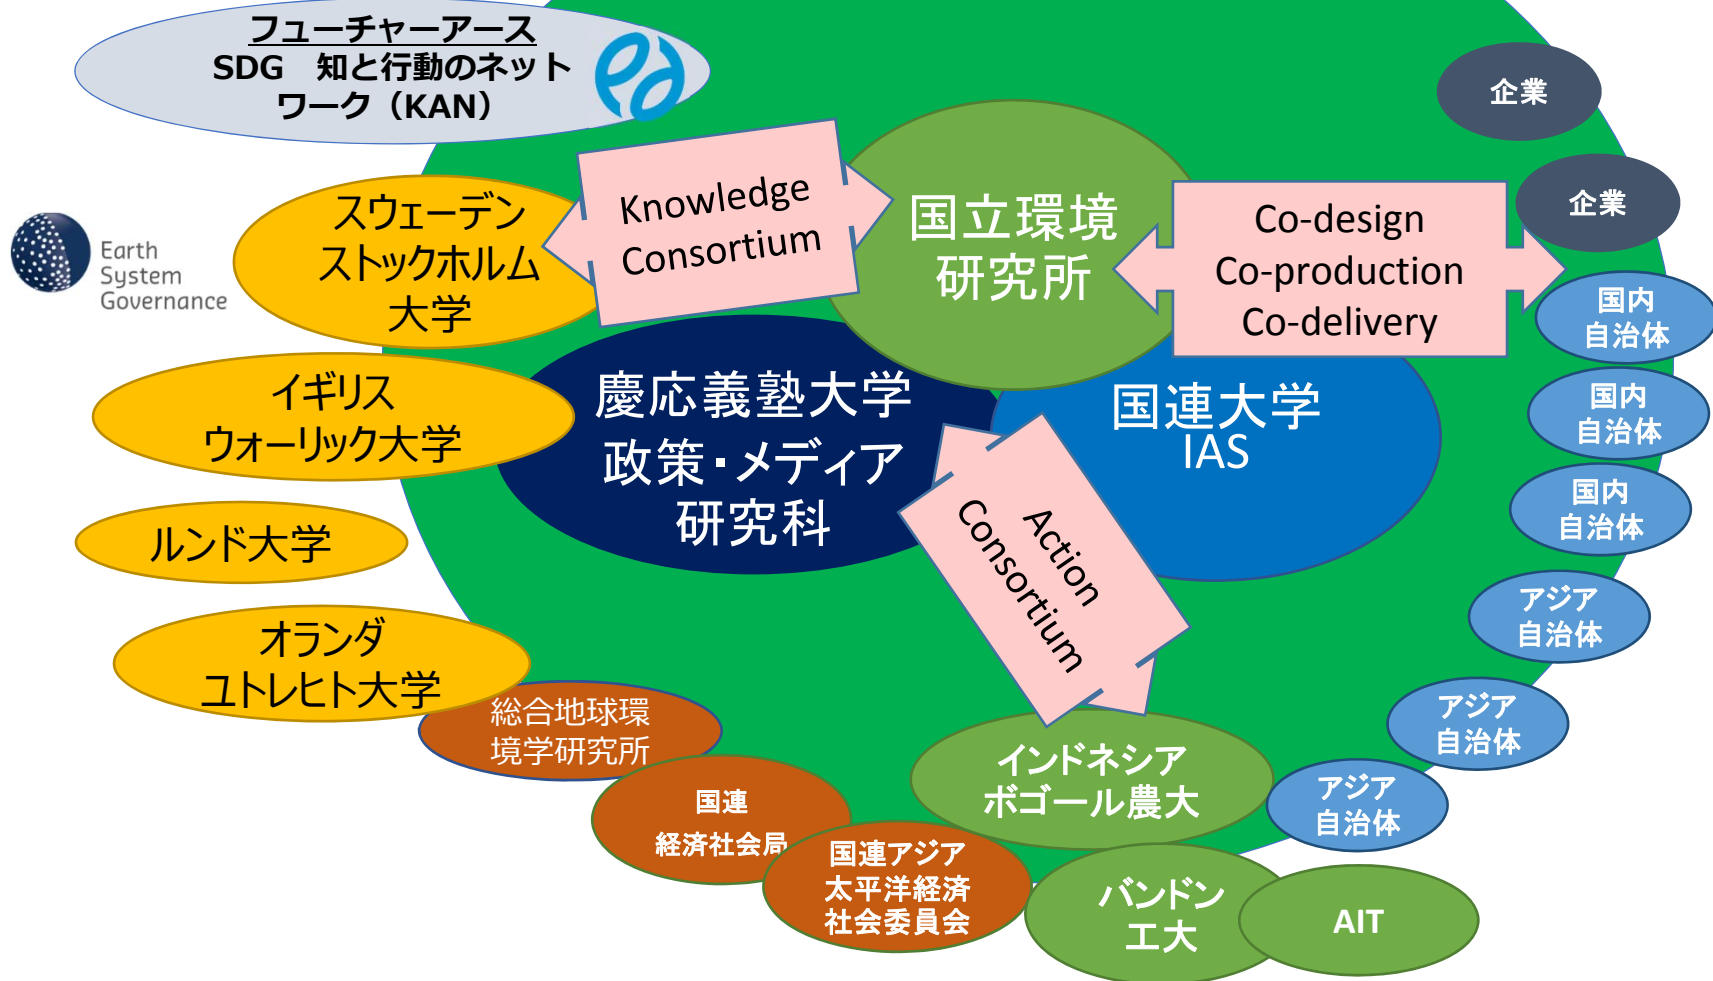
フューチャーアース
SDG 知と行動のネットワーク（KAN）

Earth System Governance

スウェーデン
ストックホルム
大学

イギリス
ウォーリック大学

ルンド大学

オランダ
ユトレヒト大学

Knowledge Consortium

国立環境
研究所

Co-design
Co-production
Co-delivery

企業

企業

国内
自治体

国内
自治体

国内
自治体

アジア
自治体

アジア
自治体

アジア
自治体

慶応義塾大学
政策・メディア
研究科

国連大学
IAS

Action Consortium

総合地球環
境学研究所

国連
経済社会局

国連アジア
太平洋経済
社会委員会

インドネシア
ボゴール農大

バンドン
工大

AIT